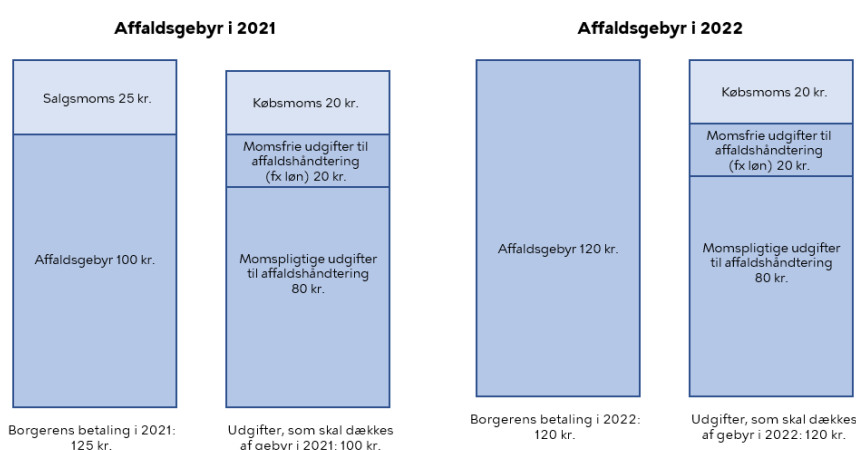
Affaldsgebyr i 2021

Salgsmoms 25 kr.

Affaldsgebyr 100 kr.

Borgerens betaling i 2021: 125 kr.

Købsmoms 20 kr.

Momsfrie udgifter til affaldshåndtering (fx løn) 20 kr.

Momspligtige udgifter til affaldshåndtering 80 kr.

Udgifter, som skal dækkes af gebyr i 2021: 100 kr.

Affaldsgebyr i 2022

Affaldsgebyr 120 kr.

Borgerens betaling i 2022: 120 kr.

Købsmoms 20 kr.

Momsfrie udgifter til affaldshåndtering (fx løn) 20 kr.

Momspligtige udgifter til affaldshåndtering 80 kr.

Udgifter, som skal dækkes af gebyr i 2022: 120 kr.